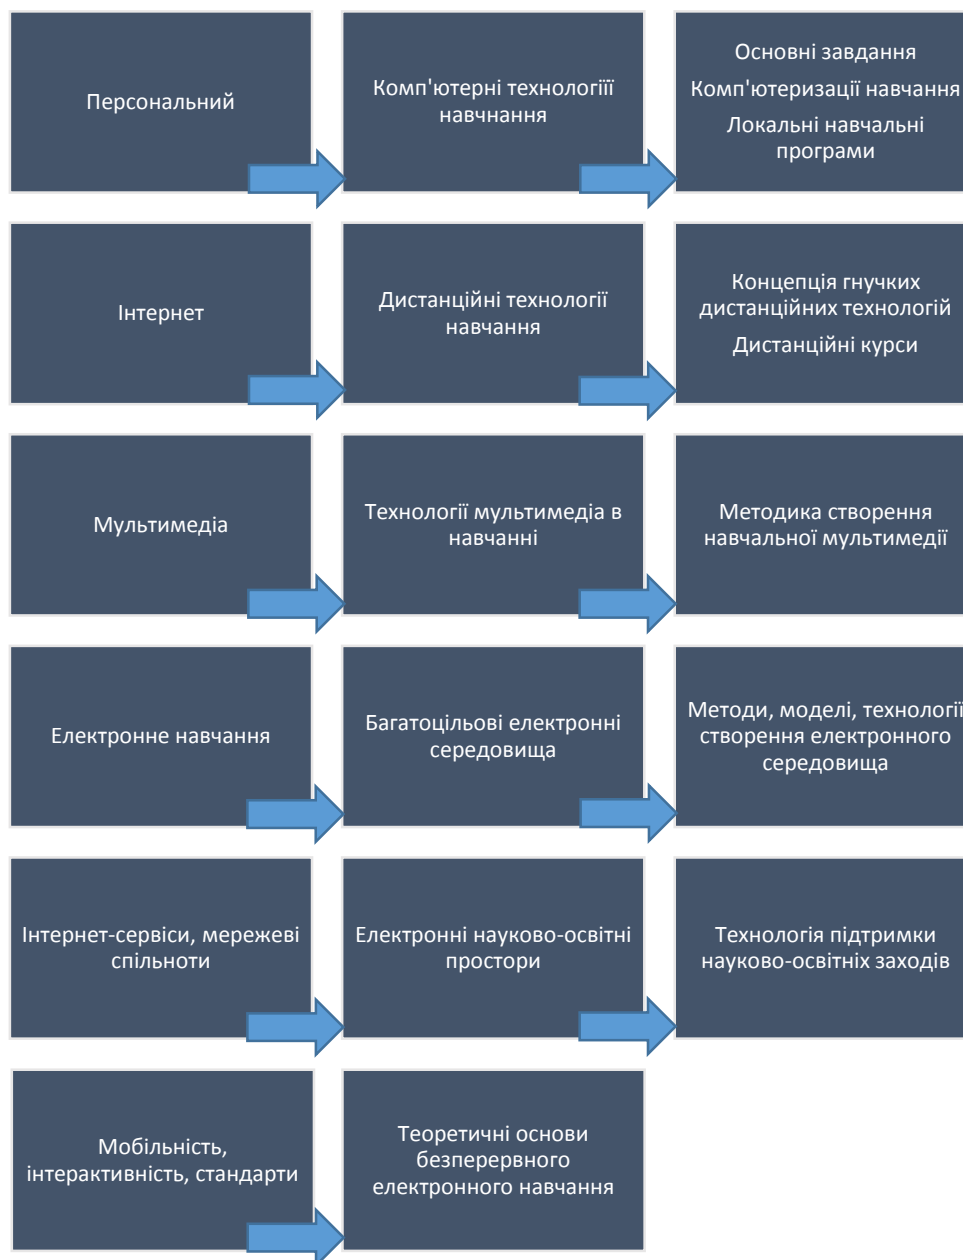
Персональний

Комп'ютерні технологііі навчнання

Основні завдання

Комп'ютеризації навчання

Локальні навчальні програми

Інтернет

Дистанційні технології навчання

Концепція гнучких дистанційних технологій

Дистанційні курси

Мультимедіа

Технології мультимедіа в навчанні

Методика створення навчальної мультимедії

Електронне навчання

Багатоцільові електронні середовища

Методи, моделі, технології створення електронного середовища

Інтернет-сервіси, мережеві спільноти

Електронні науково-освітні простори

Технологія підтримки науково-освітніх заходів

Мобільність, інтерактивність, стандарти

Теоретичні основи безперервного електронного навчання